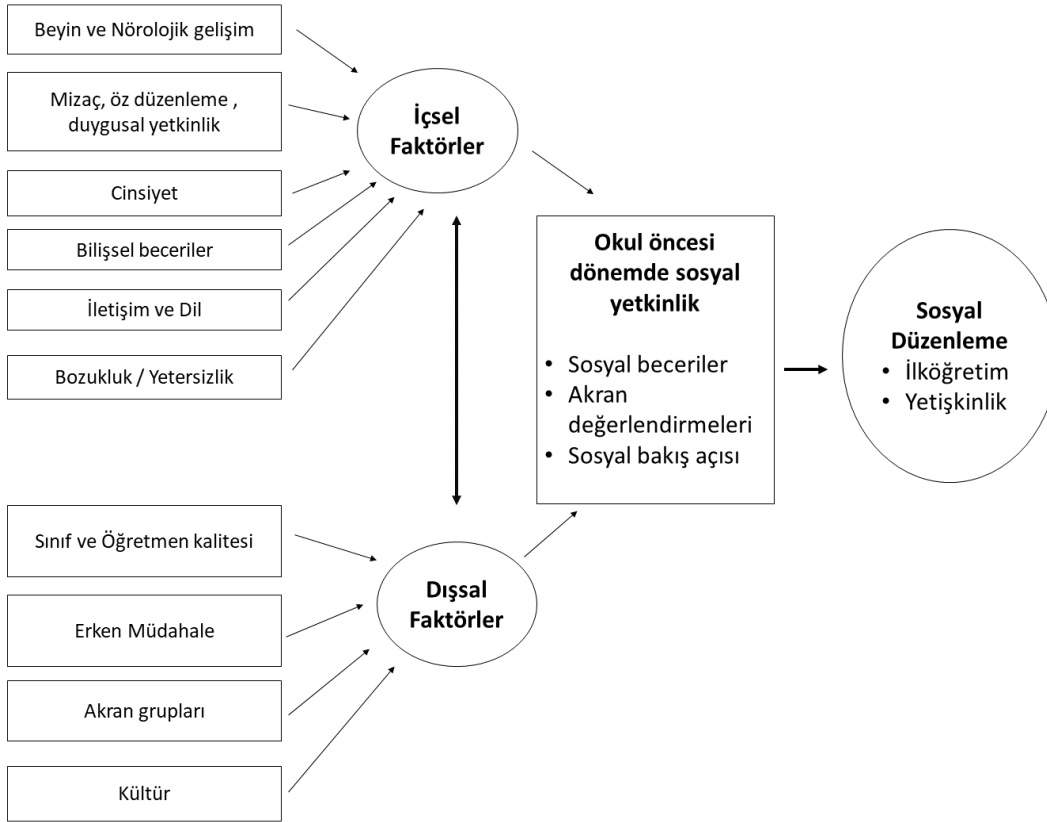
Beyin ve Nörolojik gelişim

Mizaç, öz düzenleme , duygusal yetkinlik

Cinsiyet

Bilişsel beceriler

İletişim ve Dil

Bozukluk / Yetersizlik

İçsel Faktörler

Okul öncesi dönemde sosyal yetkinlik

• Sosyal beceriler
• Akran değerlendirmeleri
• Sosyal bakış açısı

Sosyal Düzenleme
• İlköğretim
• Yetişkinlik

Sınıf ve Öğretmen kalitesi

Erken Müdahale

Akran grupları

Kültür

Dışsal Faktörler